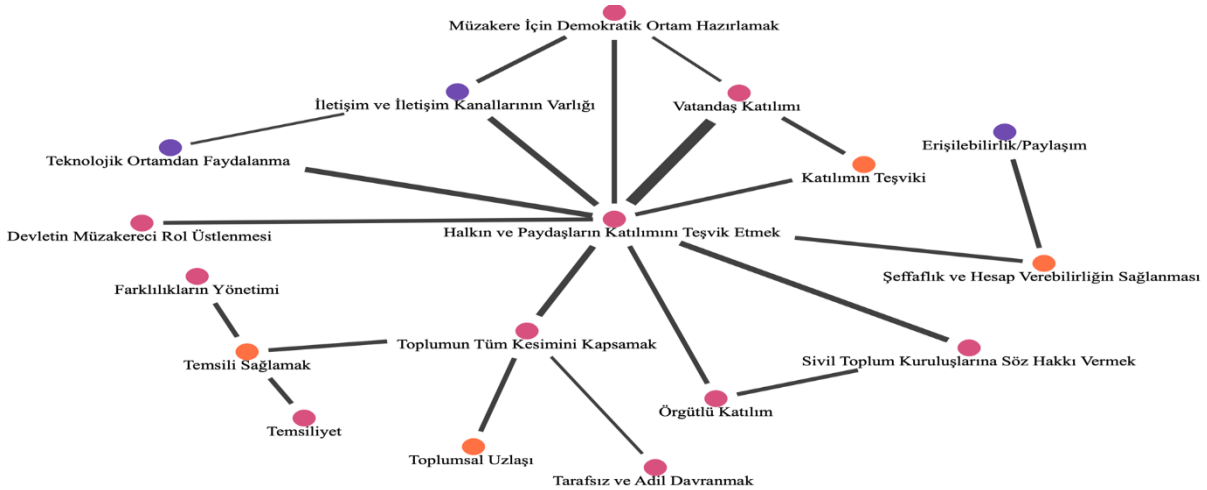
Müzakere İçin Demokratik Ortam Hazırlamak

İletişim ve İletişim Kanallarının Varlığı

Vatandaş Katılımı

Erişilebilirlik/Paylaşım

Teknolojik Ortamdan Faydalanma

Katılımın Teşviki

Devletin Müzakereci Rol Üstlenmesi

Halkın ve Paydaşların Katılımını Teşvik Etmek

Şeffaflık ve Hesap Verebilirliğin Sağlanması

Farklılıkların Yönetimi

Toplumun Tüm Kesimini Kapsamak

Temsili Sağlamak

Sivil Toplum Kuruluşlarına Söz Hakkı Vermek

Örgütlü Katılım

Temsiliyet

Toplumsal Uzlaşı

Tarafsız ve Adil Davranmak